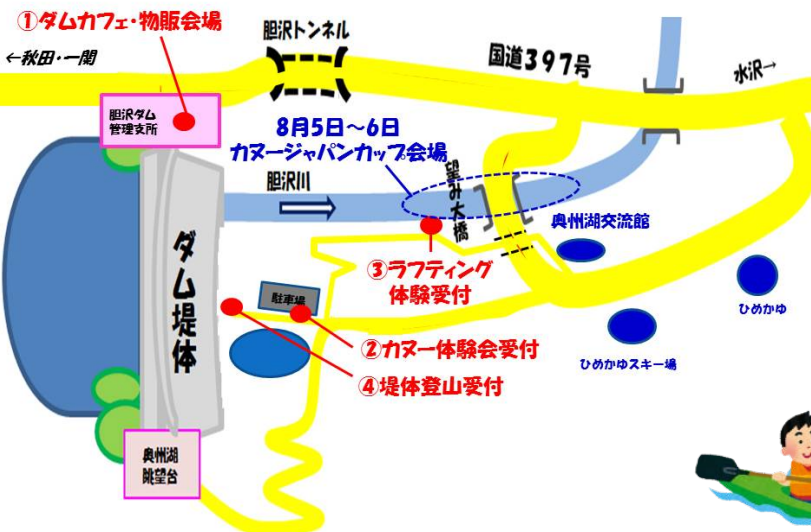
①ダムカフェ・物販会場

←秋田・一関

胆沢トンネル

国道397号

水沢→

胆沢ダム管理支所

8月5日～6日
カヌージャパンカップ会場

胆沢川

望み大橋

奥州湖交流館

ダム堤体

③ラフティング体験受付

ひめかゆ

駐車場

②カヌー体験会受付

ひめかゆスキー場

④堤体登山受付

奥州湖眺望台